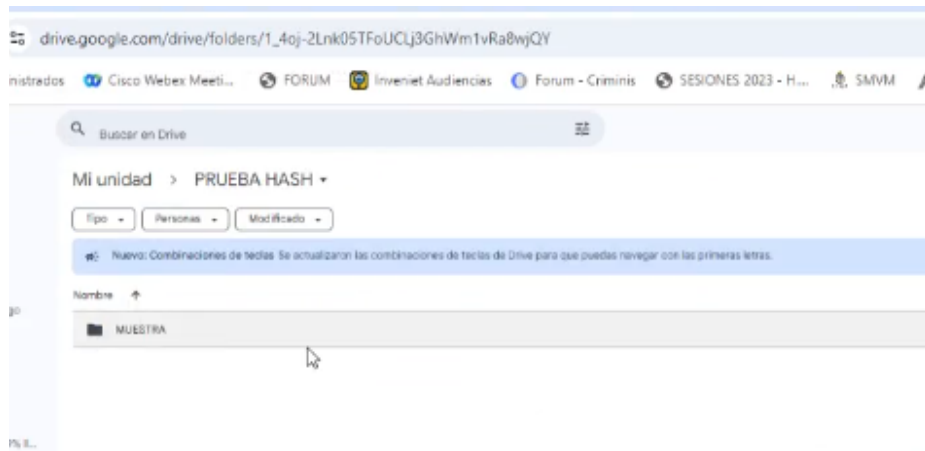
drive.google.com/drive/folders/1_4oj-2Lnk05TFoUCLj3GhWm1vRa8wjQY

nistrados  Cisco Webex Meeti...  FORUM  Inveniet Audiencias  Forum - Criminis  SESIONES 2023 - H...  SMVM

Buscar en Drive

Mi unidad > PRUEBA HASH ▾

Tipo ▾  Personas ▾  Modificado ▾

Nuevo: Combinaciones de teclas Se actualizaron las combinaciones de teclas de Drive para que puedas navegar con las primeras letras.

Nombre ↑

MUESTRA

go

% ll...